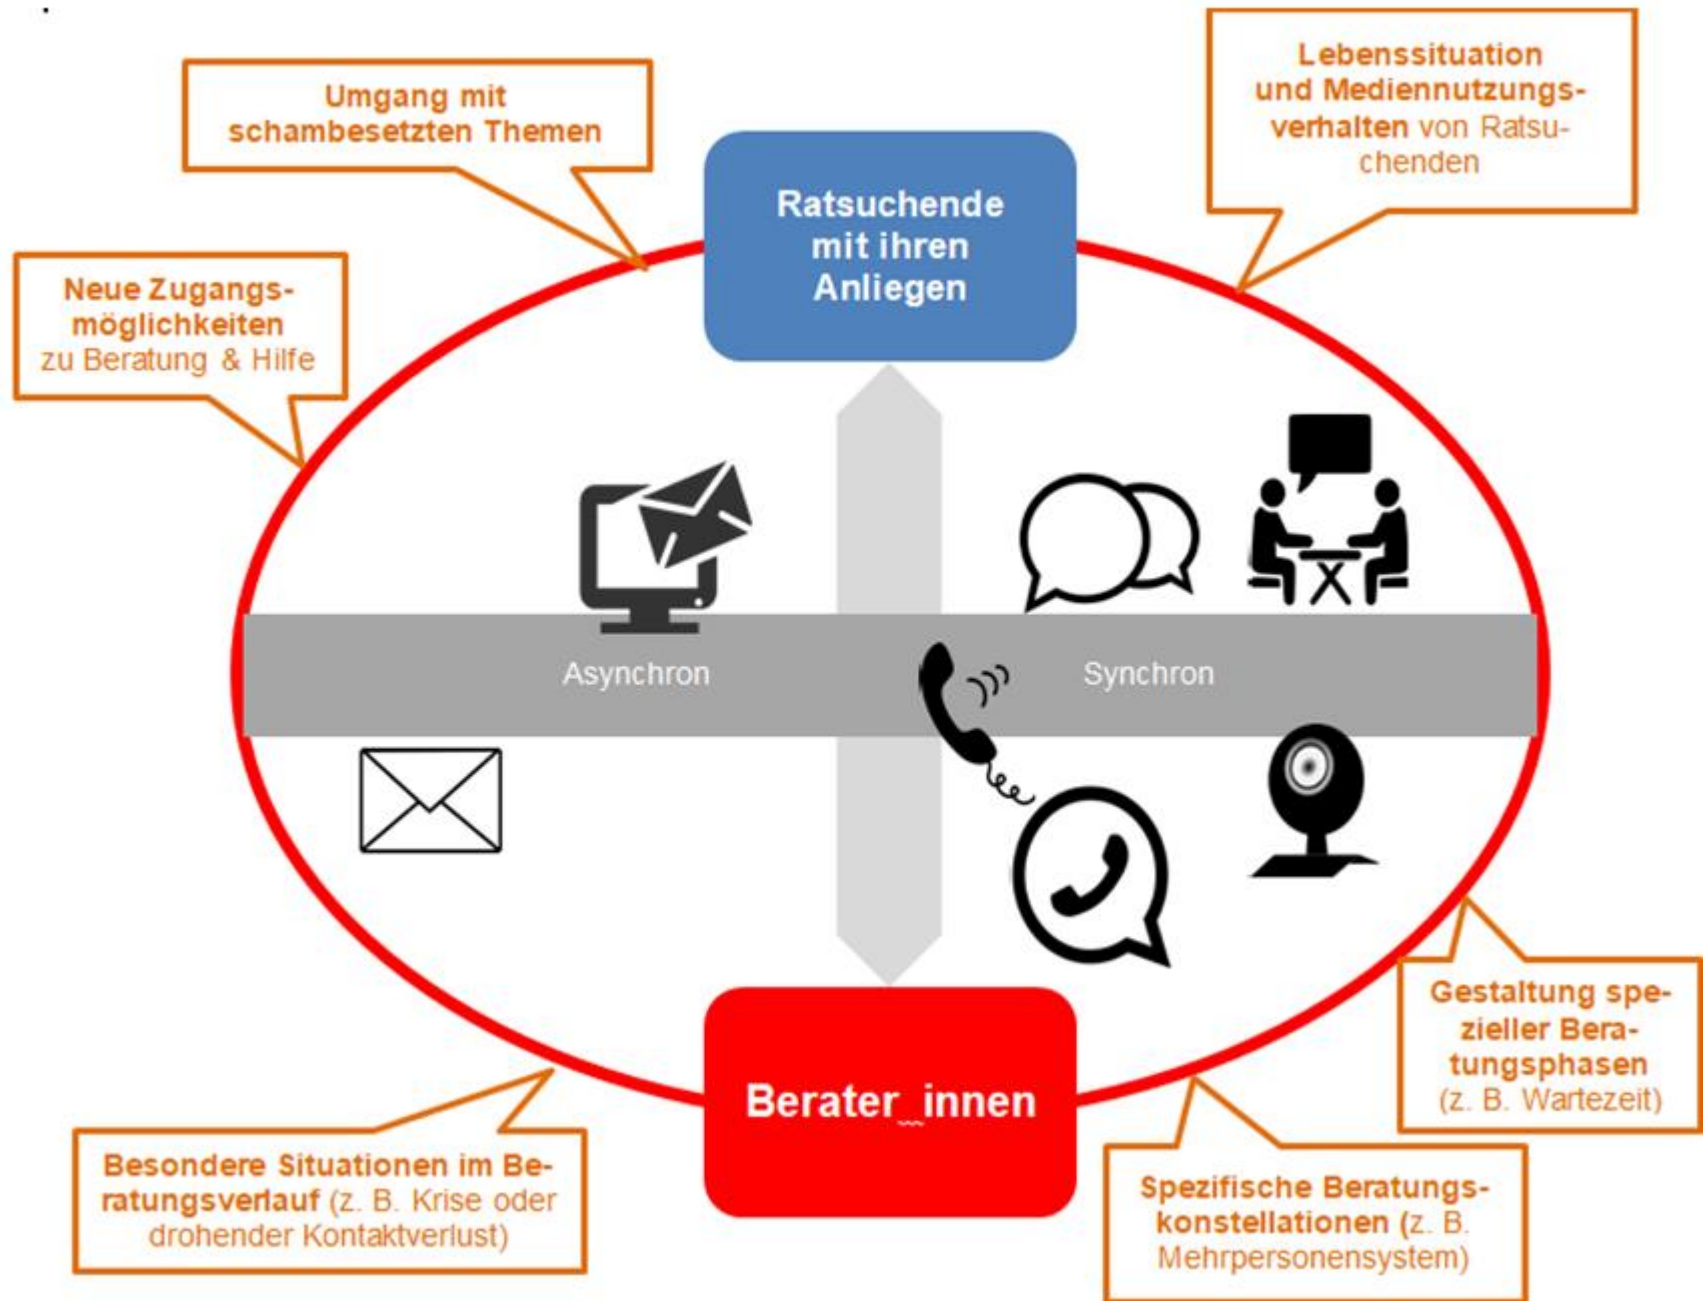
Umgang mit schambesetzten Themen

Lebenssituation und Mediennutzungsverhalten von Ratsuchenden

Neue Zugangsmöglichkeiten zu Beratung & Hilfe

Ratsuchende mit ihren Anliegen

Asynchron

Synchron

Berater_innen

Gestaltung spezieller Beratungsphasen (z. B. Wartezeit)

Besondere Situationen im Beratungsverlauf (z. B. Krise oder drohender Kontaktverlust)

Spezifische Beratungskonstellationen (z. B. Mehrpersonensystem)